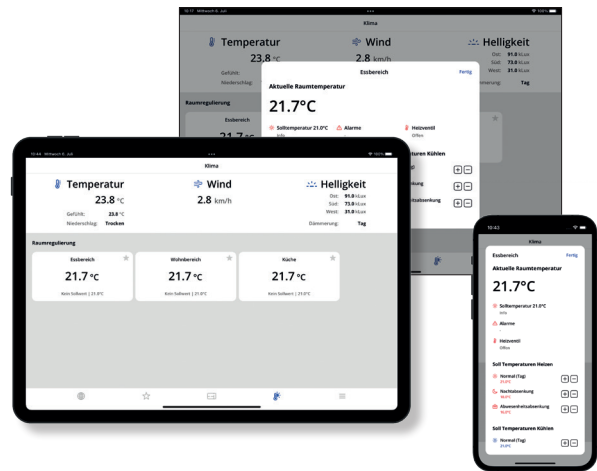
10:17 Mittwoch 8. Juli
Klima
Temperatur
23.8 °C
Gefühlt:
Niederschlag:
Wind
2.8 km/h
Helligkeit
Ost: 91.0 kLux
Süd: 73.0 kLux
West: 31.0 kLux
Dämmerung: Tag
Raumregulierung
Essbereich
21.7

Essbereich
Fertig
Aktuelle Raumtemperatur
21.7°C
Solltemperatur 21.0°C
Info
Alarme
Heizventil
Offen
Soll Temperaturen Kühlen

10:44 Mittwoch 8. Juli
Klima
Temperatur
23.8 °C
Gefühlt: 23.8 °C
Niederschlag: Trocken
Wind
2.8 km/h
Helligkeit
Ost: 91.0 kLux
Süd: 73.0 kLux
West: 31.0 kLux
Dämmerung: Tag
Raumregulierung
Essbereich
21.7 °C
Kein Sollwert | 21.0°C
Wohnbereich
21.7 °C
Kein Sollwert | 21.0°C
Küche
21.7 °C
Kein Sollwert | 21.0°C

10:43
Klima
Essbereich
Fertig
Aktuelle Raumtemperatur
21.7°C
Solltemperatur 21.0°C
Info
Alarme
Heizventil
Offen
Soll Temperaturen Heizen
Normal (Tag)
21.0°C
Nachtabsenkung
18.0°C
Abwesenheitsabsenkung
16.0°C
Soll Temperaturen Kühlen
Normal (Tag)
23.0°C